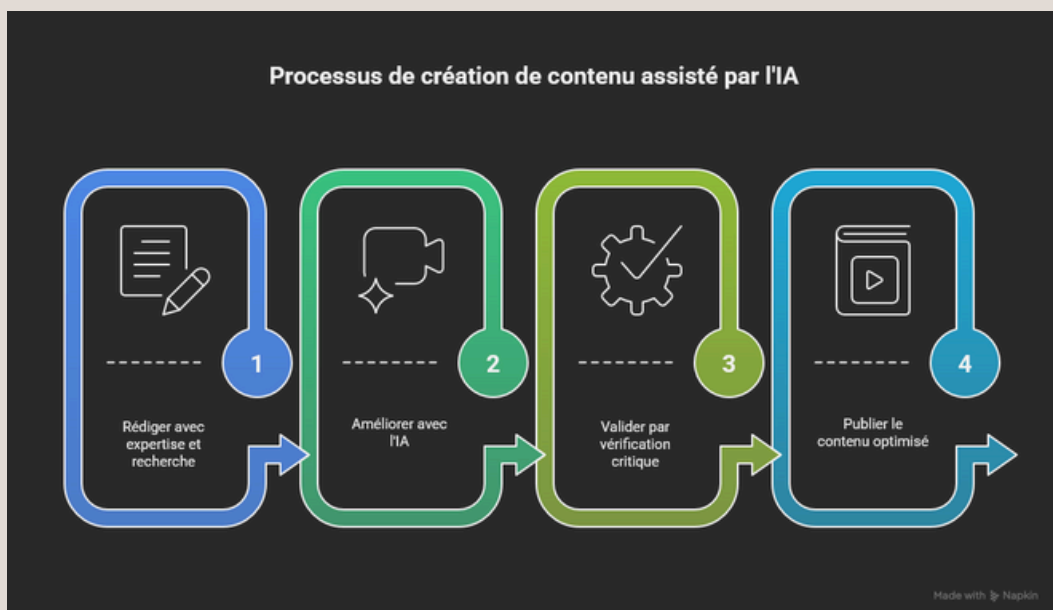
Processus de création de contenu assisté par l'IA

1

Rédiger avec expertise et recherche

2

Améliorer avec l'IA

3

Valider par vérification critique

4

Publier le contenu optimisé

Made with Napkin